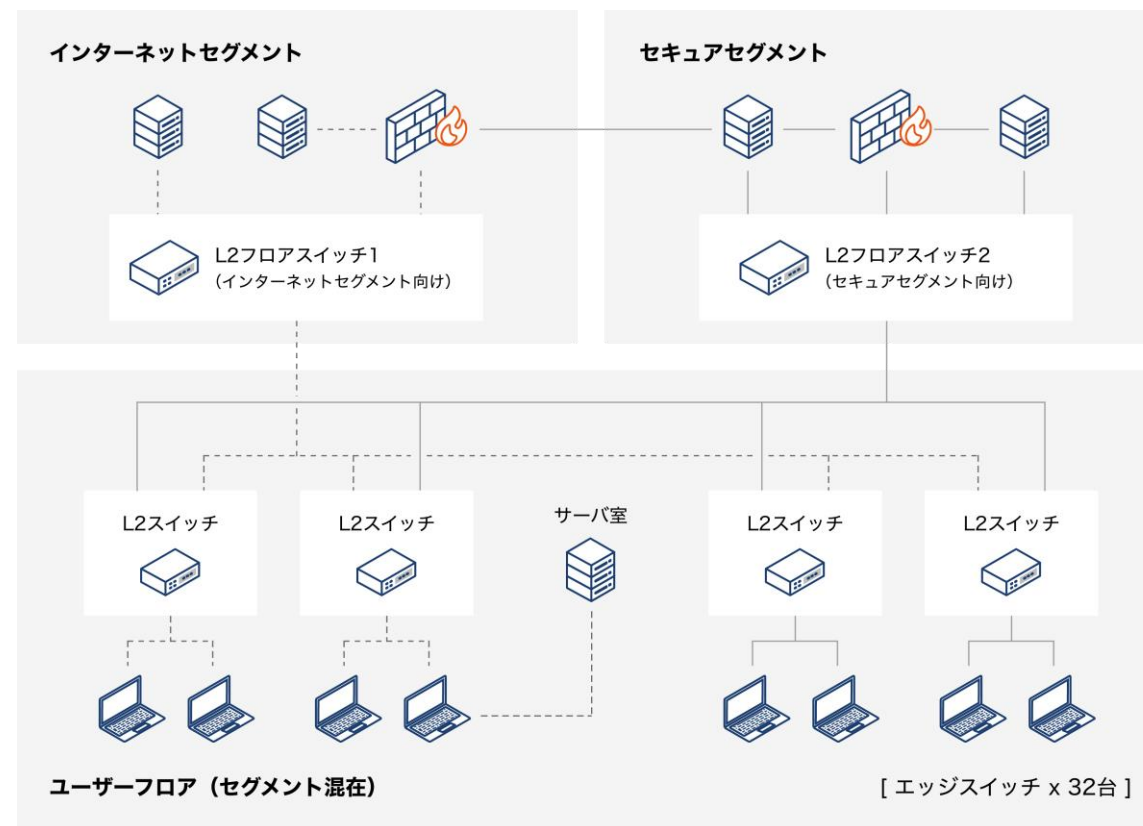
インターネットセグメント

セキュアセグメント

L2フロアスイッチ1
（インターネットセグメント向け）

L2フロアスイッチ2
（セキュアセグメント向け）

L2スイッチ

L2スイッチ

サーバ室

L2スイッチ

L2スイッチ

ユーザーフロア（セグメント混在）

[ エッジスイッチ x 32台 ]